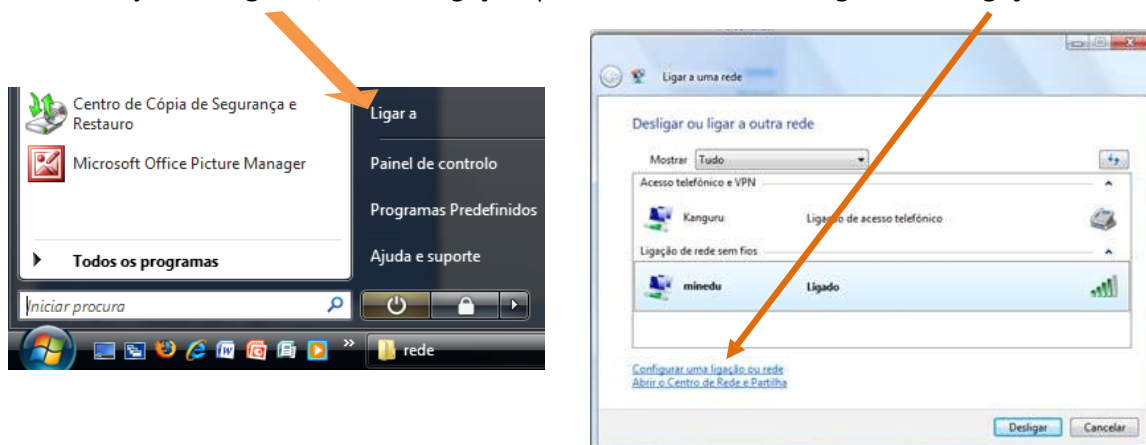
Centro de Cópia de Segurança e Restauro

Microsoft Office Picture Manager

Todos os programas

Iniciar procura

Ligar a

Painel de controlo

Programas Predefinidos

Ajuda e suporte

rede

Ligar a uma rede

Desligar ou ligar a outra rede

Mostrar Tudo

Acesso telefónico e VPN

Kanguru

Ligação de acesso telefónico

Ligação de rede sem fios

minedu

Ligado

Configurar uma ligação ou rede

Abrir o Centro de Rede e Partilha

Desligar

Cancelar